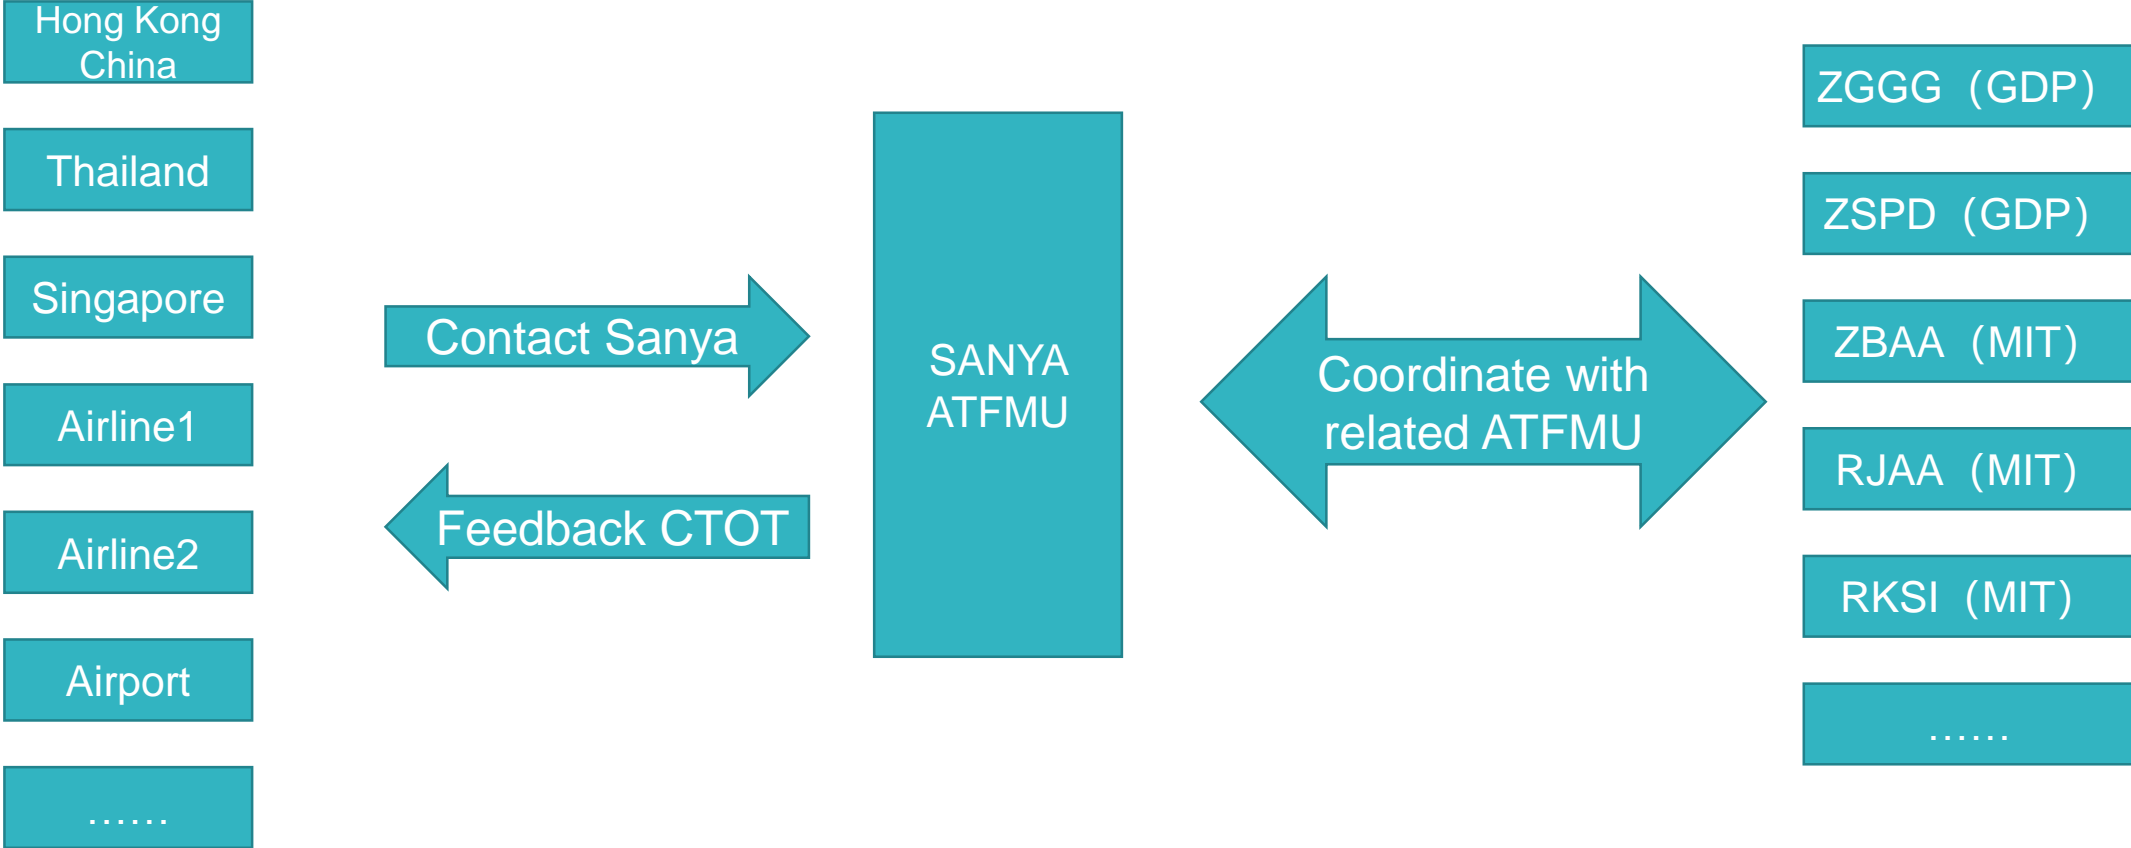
Hong Kong China

Thailand

Singapore

Airline1

Airline2

Airport

……

Contact Sanya

Feedback CTOT

SANYA ATFMU

Coordinate with related ATFMU

ZGGG（GDP）

ZSPD（GDP）

ZBAA（MIT）

RJAA（MIT）

RKSI（MIT）

……